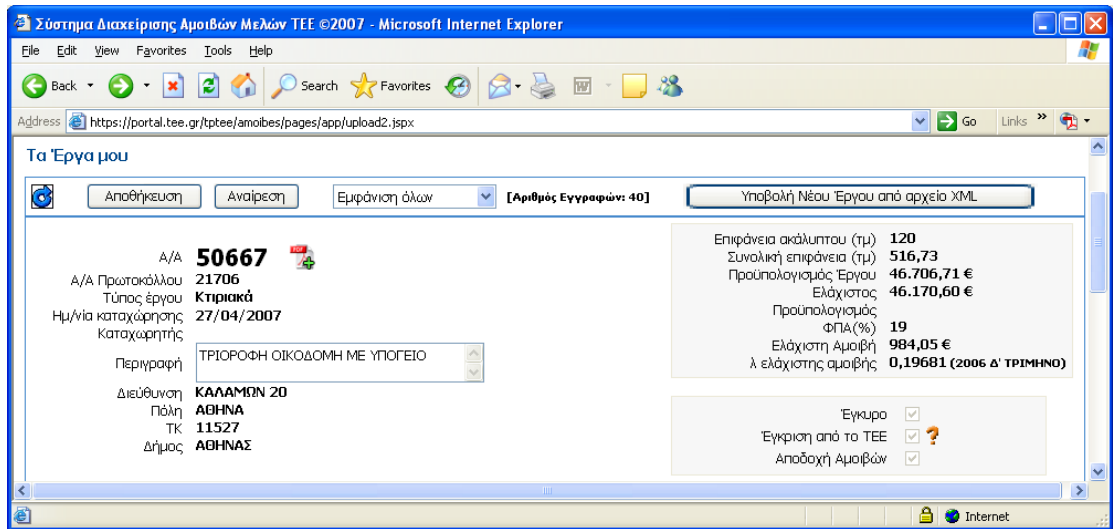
Σύστημα Διαχείρισης Αμοιβών Μελών ΤΕΕ ©2007 - Microsoft Internet Explorer

File Edit View Favorites Tools Help

Back Search Favorites

Address https://portal.tee.gr/tptee/amoibes/pages/app/upload2.jspx Go Links »

Τα Έργα μου

Αποθήκευση Αναίρεση Εμφάνιση όλων [Αριθμός Εγγραφών: 40] Υποβολή Νέου Έργου από αρχείο XML

Α/Α 50667
Α/Α Πρωτοκόλλου 21706
Τύπος έργου Κτιριακά
Ημ/νία καταχώρησης 27/04/2007
Καταχωρητής
Περιγραφή ΤΡΙΟΡΟΦΗ ΟΙΚΟΔΟΜΗ ΜΕ ΥΠΟΓΕΙΟ
Διεύθυνση ΚΑΛΑΜΩΝ 20
Πόλη ΑΘΗΝΑ
ΤΚ 11527
Δήμος ΑΘΗΝΑΣ

Επιφάνεια ακάλυπτου (τμ) 120
Συνολική επιφάνεια (τμ) 516,73
Προϋπολογισμός Έργου 46.706,71 €
Ελάχιστος Προϋπολογισμός 46.170,60 €
ΦΠΑ(%) 19
Ελάχιστη Αμοιβή 984,05 €
λ ελάχιστης αμοιβής 0,19681 (2006 Δ' ΤΡΙΜΗΝΟ)

Έγκυρο
Έγκριση από το ΤΕΕ ?
Αποδοχή Αμοιβών

Internet